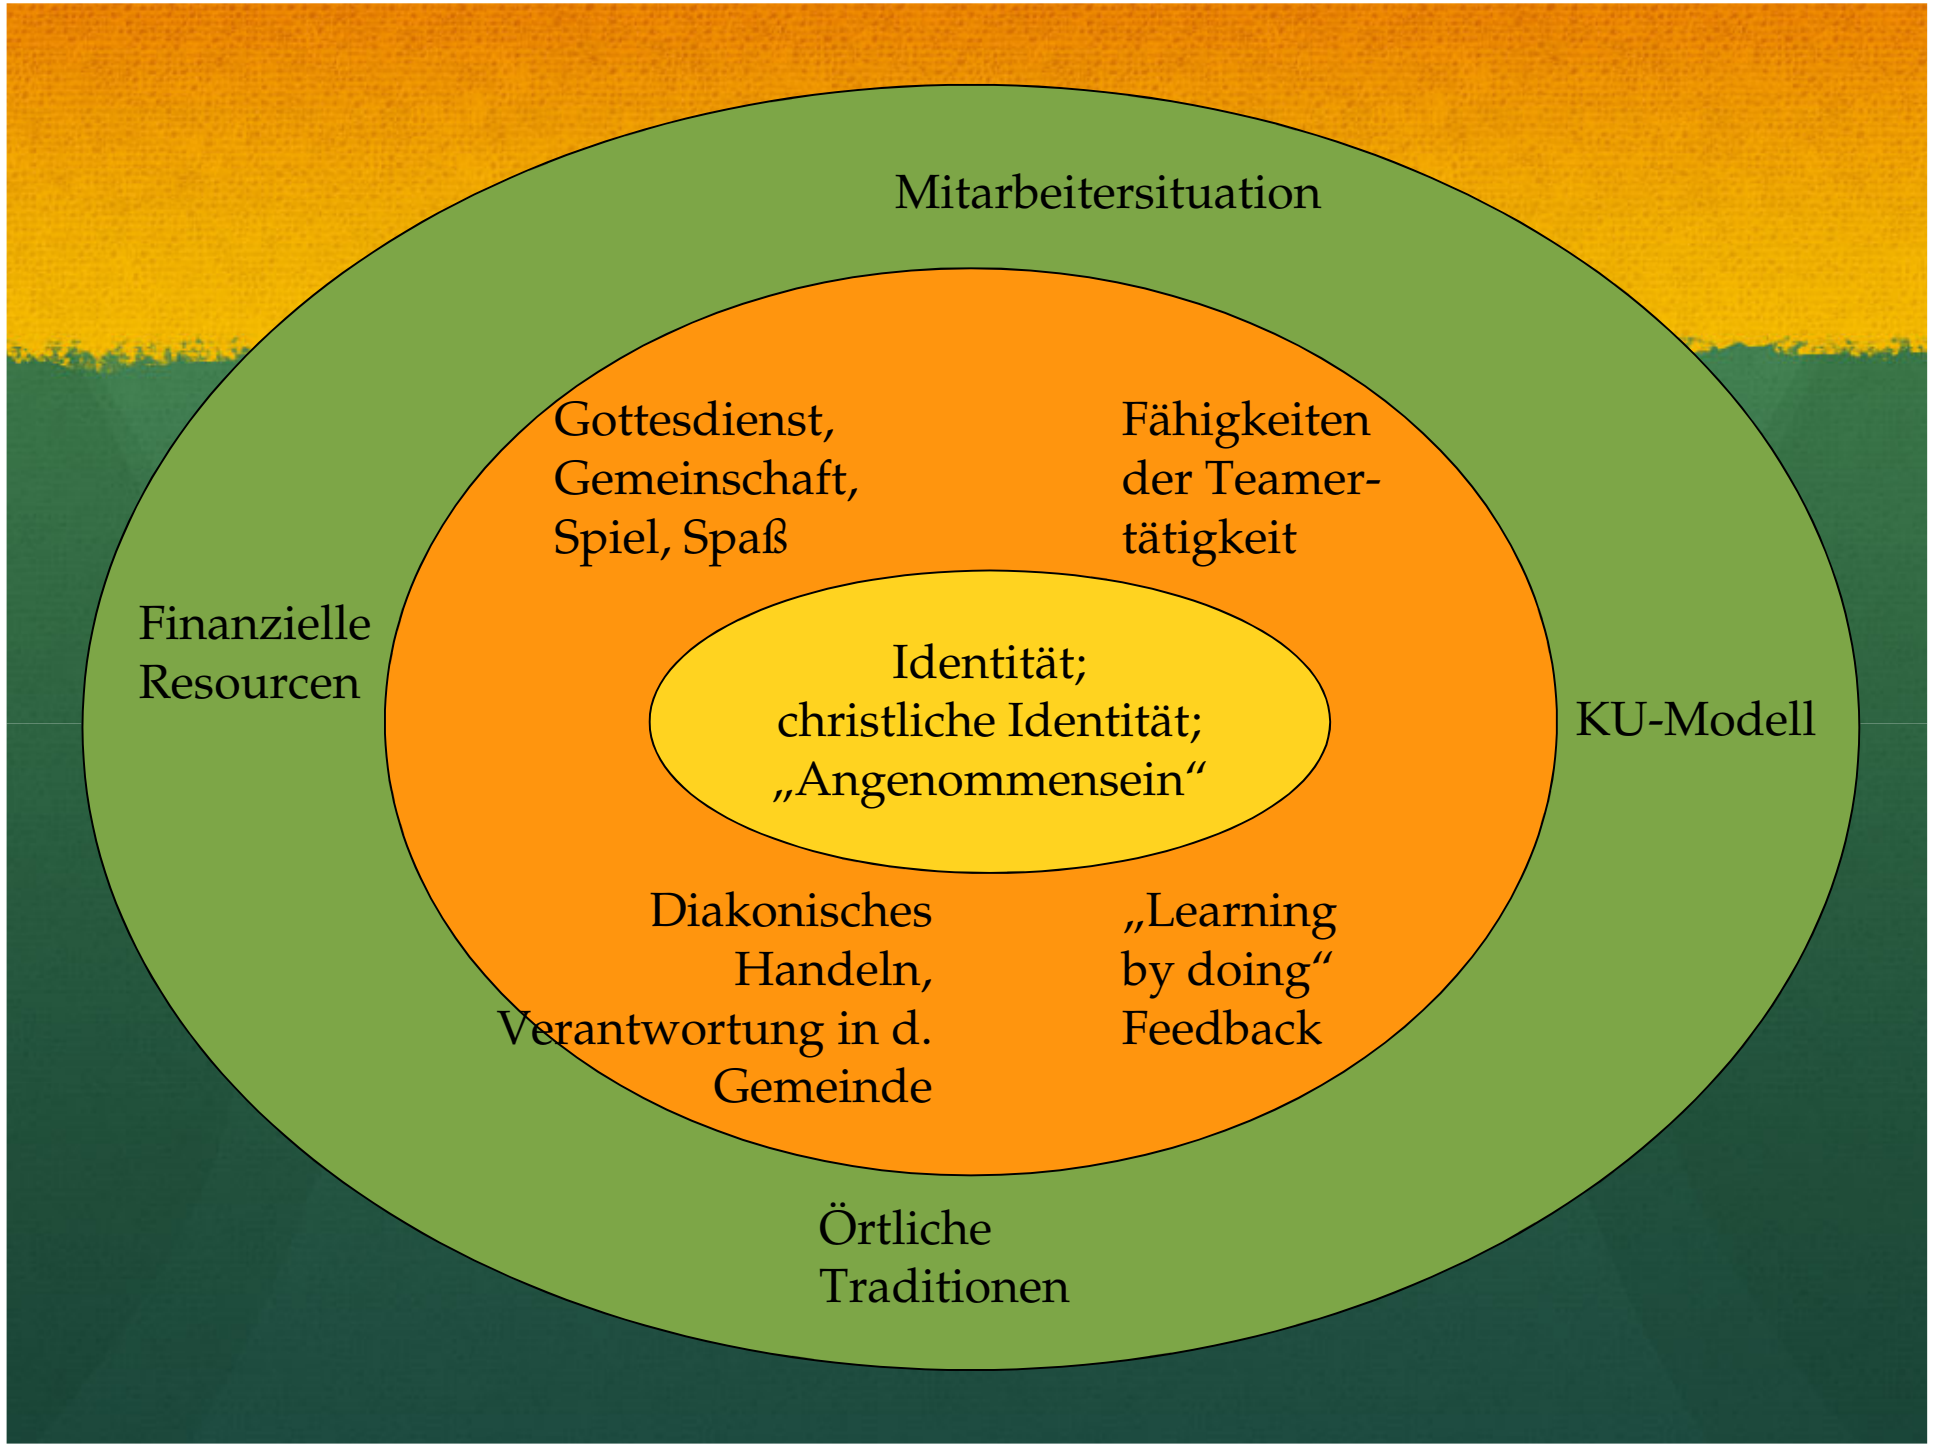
Mitarbeitersituation

Gottesdienst, Gemeinschaft, Spiel, Spaß

Fähigkeiten der Teamertätigkeit

Finanzielle Resourcen

Identität; christliche Identität; „Angenommensein“

KU-Modell

Diakonisches Handeln, Verantwortung in d. Gemeinde

„Learning by doing“ Feedback

Örtliche Traditionen